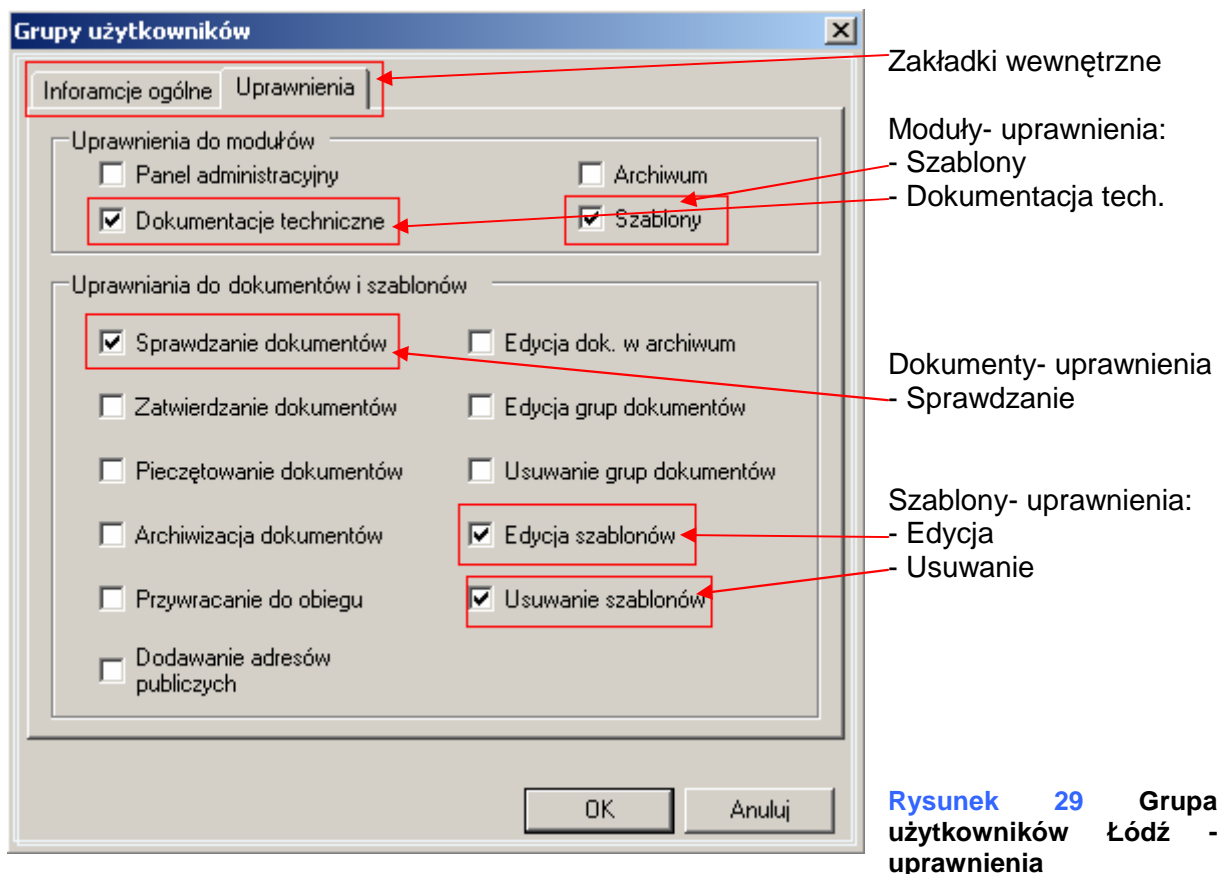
Grupy użytkowników

Inforamcje ogólne | Uprawnienia

Zakładki wewnętrzne

Uprawnienia do modułów

Panel administracyjny

Archiwum

Dokumentacje techniczne

Szablony

Moduły- uprawnienia:
- Szablony
- Dokumentacja tech.

Uprawniania do dokumentów i szablonów

Sprawdzanie dokumentów

Edycja dok. w archiwum

Dokumenty- uprawnienia
- Sprawdzanie

Zatwierdzanie dokumentów

Edycja grup dokumentów

Pieczętowanie dokumentów

Usuwanie grup dokumentów

Szablony- uprawnienia:
- Edycja
- Usuwanie

Archiwizacja dokumentów

Edycja szablonów

Przywracanie do obiegu

Usuwanie szablonów

Dodawanie adresów publiczych

OK

Anuluj

Rysunek 29 Grupa użytkowników Łódź - uprawnienia